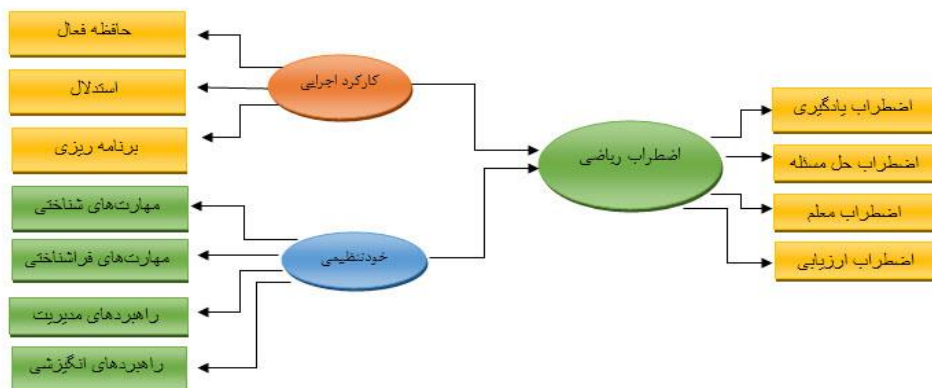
اضطراب یادگیری

اضطراب حل مسئله

اضطراب معلم

اضطراب ارزیابی

اضطراب ریاضی

کارکرد اجرایی

خودتنظیمی

حافظه فعال

استدلال

برنامه ریزی

مهارت‌های شناختی

مهارت‌های فراشناختی

راهبردهای مدیریت

راهبردهای انگیزشی